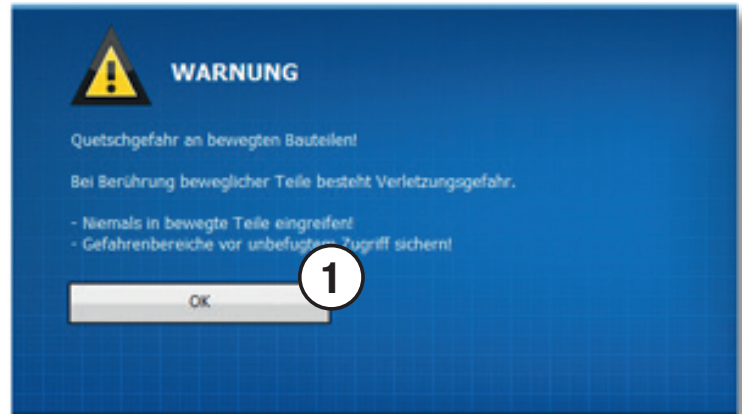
WARNUNG

Quetschgefahr an bewegten Bauteilen!

Bei Berührung beweglicher Teile besteht Verletzungsgefahr.

- Niemals in bewegte Teile eingreifen!
- Gefahrenbereiche vor unbefugt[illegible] Zugriff sichern!

1

OK